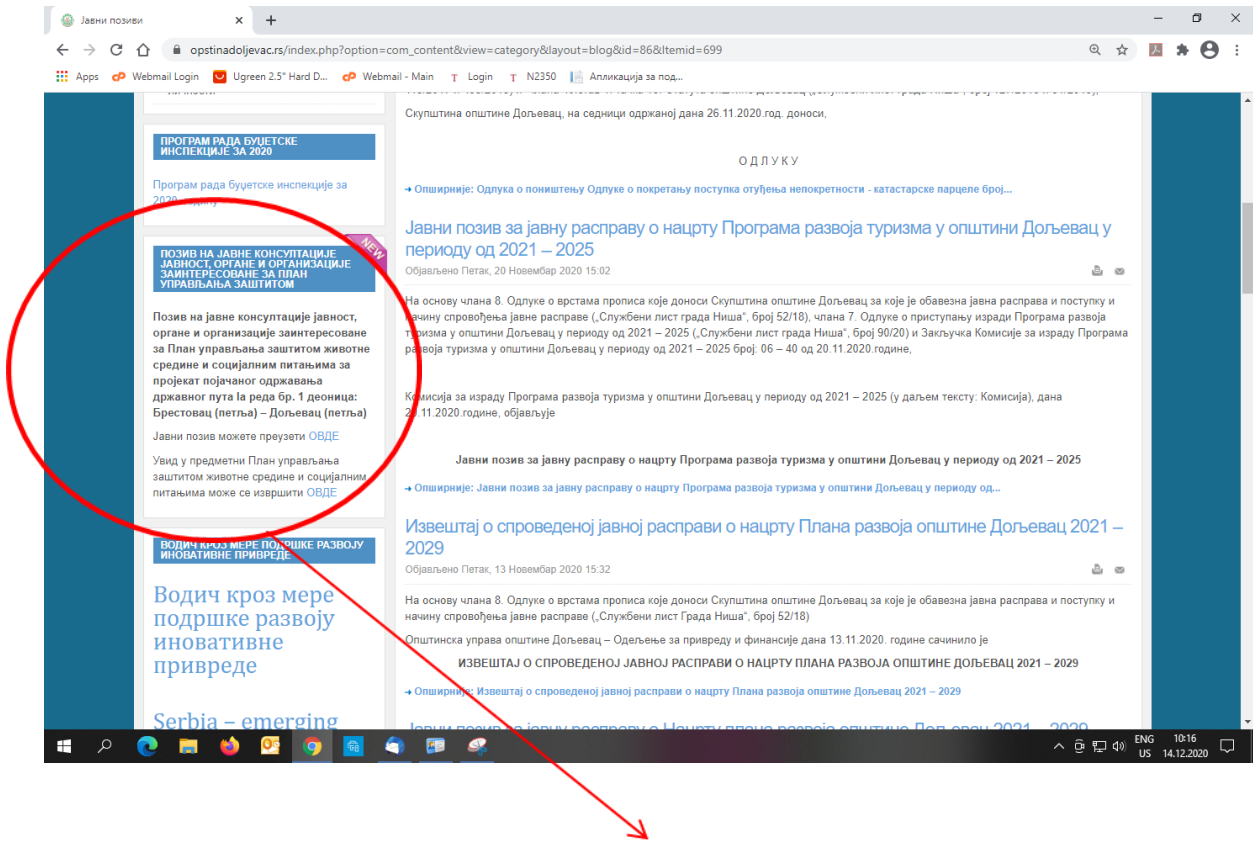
Јавни позиви
opstinadoljevac.rs/index.php?option=com_content&view=category&layout=blog&id=86&Itemid=699
Apps Webmail Login Ugreen 2.5" Hard D... Webmail - Main Login N2350 Апликација за под...

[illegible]

Скупштина општине Дољевац, на седници одржаној дана 26.11.2020.год. доноси,

ОДЛУКУ

Опширније: Одлука о поништењу Одлуке о покретању поступка отуђења непокретности - катастарске парцеле број...

Јавни позив за јавну расправу о нацрту Програма развоја туризма у општини Дољевац у периоду од 2021 – 2025

Објављено Петак, 20 Новембар 2020 15:02

На основу члана 8. Одлуке о врстама прописа које доноси Скупштина општине Дољевац за које је обавезна јавна расправа и поступку и начину спровођења јавне расправе („Службени лист града Ниша", број 52/18), члана 7. Одлуке о приступању изради Програма развоја туризма у општини Дољевац у периоду од 2021 – 2025 („Службени лист града Ниша", број 90/20) и Закључка Комисије за израду Програма развоја туризма у општини Дољевац у периоду од 2021 – 2025 број: 06 – 40 од 20.11.2020.године,

Комисија за израду Програма развоја туризма у општини Дољевац у периоду од 2021 – 2025 (у даљем тексту: Комисија), дана 20.11.2020.године, објављује

Јавни позив за јавну расправу о нацрту Програма развоја туризма у општини Дољевац у периоду од 2021 – 2025

Опширније: Јавни позив за јавну расправу о нацрту Програма развоја туризма у општини Дољевац у периоду од...

Извештај о спроведеној јавној расправи о нацрту Плана развоја општине Дољевац 2021 – 2029

Објављено Петак, 13 Новембар 2020 15:32

На основу члана 8. Одлуке о врстама прописа које доноси Скупштина општине Дољевац за које је обавезна јавна расправа и поступку и начину спровођења јавне расправе („Службени лист Града Ниша", број 52/18)

Општинска управа општине Дољевац – Одељење за привреду и финансије дана 13.11.2020. године сачинило је

ИЗВЕШТАЈ О СПРОВЕДЕНОЈ ЈАВНОЈ РАСПРАВИ О НАЦРТУ ПЛАНА РАЗВОЈА ОПШТИНЕ ДОЉЕВАЦ 2021 – 2029

Опширније: Извештај о спроведеној јавној расправи о нацрту Плана развоја општине Дољевац 2021 – 2029

Јавни позив за јавну расправу о Нацрту плана развоја општине Дољевац 2021 – 2029

ПРОГРАМ РАДА БУЏЕТСКЕ ИНСПЕКЦИЈЕ ЗА 2020

Програм рада буџетске инспекције за 2020 годину

NEW

ПОЗИВ НА ЈАВНЕ КОНСУЛТАЦИЈЕ ЈАВНОСТ, ОРГАНЕ И ОРГАНИЗАЦИЈЕ ЗАИНТЕРЕСОВАНЕ ЗА ПЛАН УПРАВЉАЊА ЗАШТИТОМ

Позив на јавне консултације јавност, органе и организације заинтересоване за План управљања заштитом животне средине и социјалним питањима за пројекат појачаног одржавања државног пута Iа реда бр. 1 деоница: Брестовац (петља) – Дољевац (петља)

Јавни позив можете преузети ОВДЕ

Увид у предметни План управљања заштитом животне средине и социјалним питањима може се извршити ОВДЕ

ВОДИЧ КРОЗ МЕРЕ ПОДРШКЕ РАЗВОЈУ ИНОВАТИВНЕ ПРИВРЕДЕ

Водич кроз мере подршке развоју иновативне привреде

Serbia – emerging

ENG US 10:16 14.12.2020